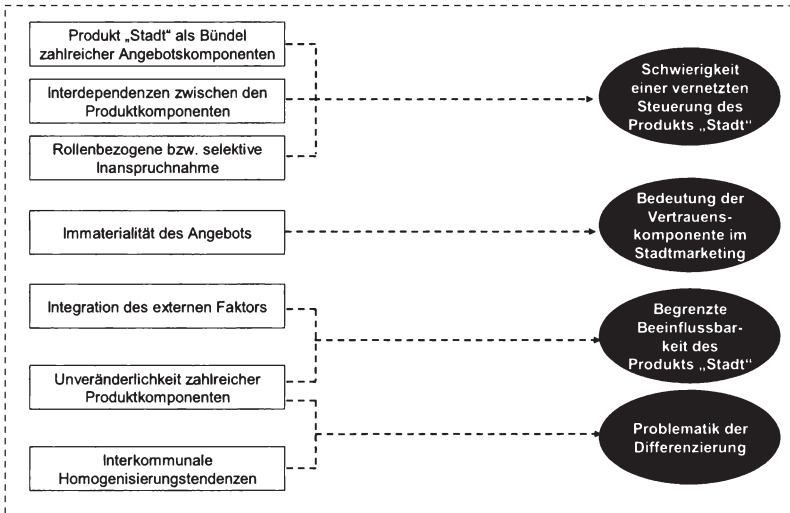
Produkt „Stadt“ als Bündel zahlreicher Angebotskomponenten

Interdependenzen zwischen den Produktkomponenten

Rollenbezogene bzw. selektive Inanspruchnahme

Schwierigkeit einer vernetzten Steuerung des Produkts „Stadt“

Immaterialität des Angebots

Bedeutung der Vertrauenskomponente im Stadtmarketing

Integration des externen Faktors

Begrenzte Beeinflussbarkeit des Produkts „Stadt“

Unveränderlichkeit zahlreicher Produktkomponenten

Problematik der Differenzierung

Interkommunale Homogenisierungstendenzen